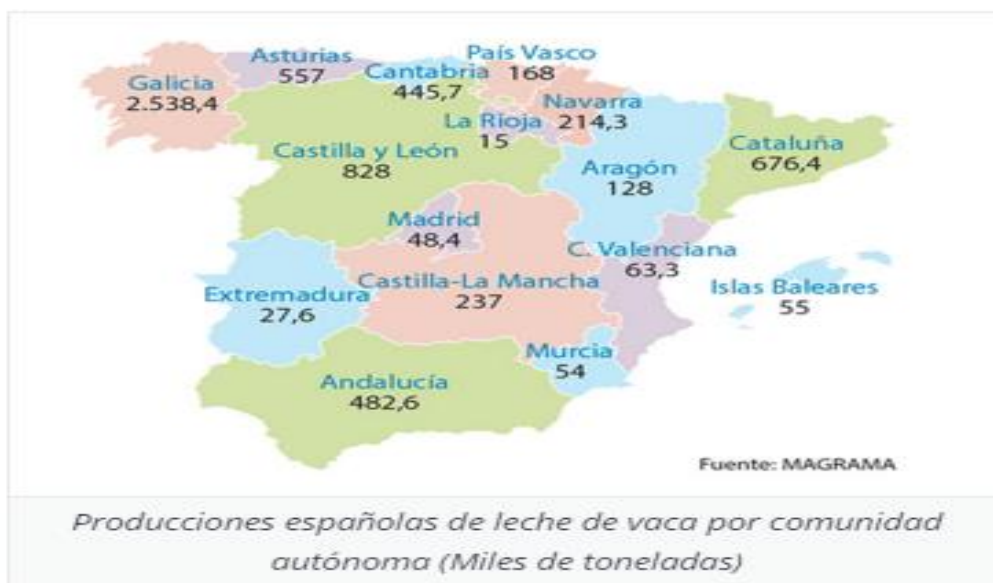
Asturias
557

País Vasco
168

Galicia
2.538,4

Cantabria
445,7

Navarra
214,3

La Rioja
15

Castilla y León
828

Cataluña
676,4

Aragón
128

Madrid
48,4

C. Valenciana
63,3

Extremadura
27,6

Castilla-La Mancha
237

Islas Baleares
55

Murcia
54

Andalucía
482,6

Fuente: MAGRAMA

Producciones españolas de leche de vaca por comunidad autónoma (Miles de toneladas)